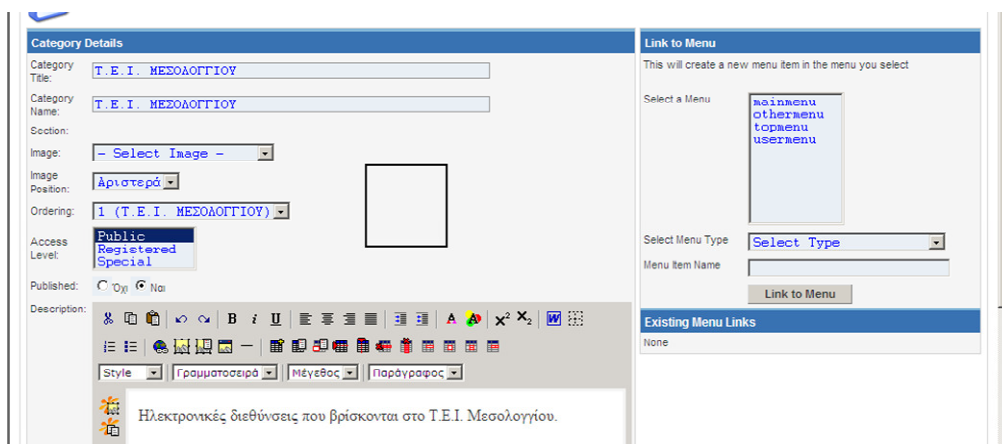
Category Details

Category Title: Τ.Ε.Ι. ΜΕΣΟΛΟΓΓΙΟΥ

Category Name: Τ.Ε.Ι. ΜΕΣΟΛΟΓΓΙΟΥ

Section:

Image: - Select Image -

Image Position: Αριστερά

Ordering: 1 (Τ.Ε.Ι. ΜΕΣΟΛΟΓΓΙΟΥ)

Access Level: Public
Registered
Special

Published: Όχι Ναι

Description:

Style | Γραμματοσειρά | Μέγεθος | Παράγραφος

Ηλεκτρονικές διεθύνσεις που βρίσκονται στο Τ.Ε.Ι. Μεσολογγίου.

Link to Menu

This will create a new menu item in the menu you select

Select a Menu
mainmenu
othermenu
topmenu
usermenu

Select Menu Type: Select Type

Menu Item Name

Link to Menu

Existing Menu Links

None